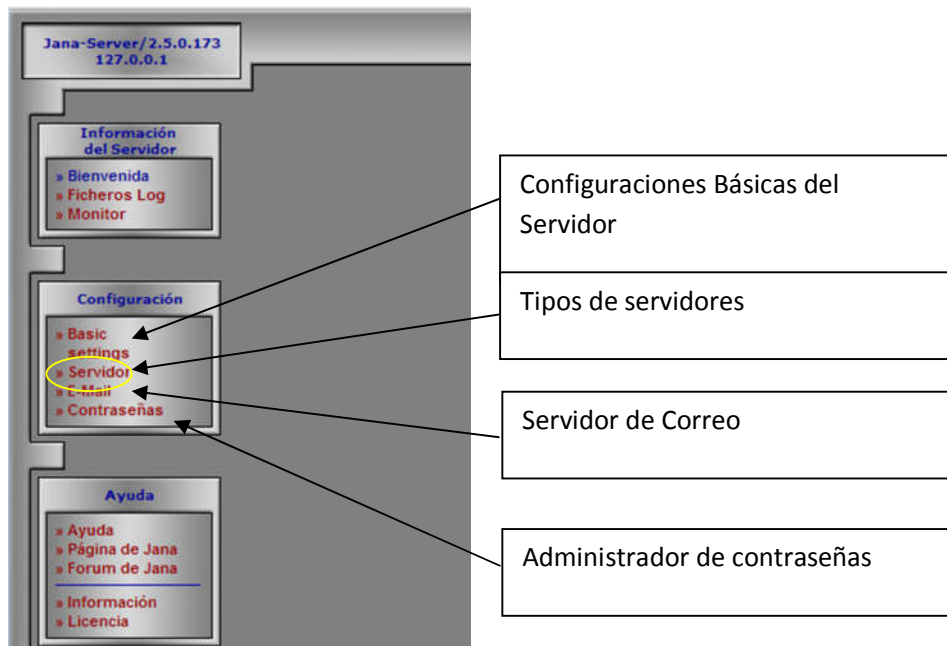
Jana-Server/2.5.0.173
127.0.0.1

Información del Servidor

» Bienvenida
» Ficheros Log
» Monitor

Configuración

» Basic settings
» Servidor
» E-Mail
» Contraseñas

Ayuda

» Ayuda
» Página de Jana
» Forum de Jana
» Información
» Licencia

Configuraciones Básicas del Servidor

Tipos de servidores

Servidor de Correo

Administrador de contraseñas